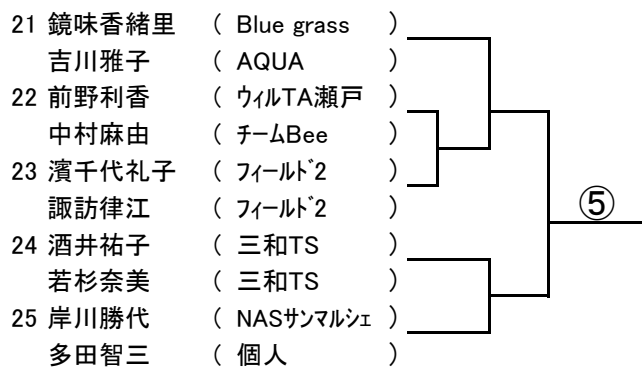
21 鏡味香緒里 ( Blue grass )
吉川雅子 ( AQUA )
22 前野利香 ( ｳｨﾙTA瀬戸 )
中村麻由 ( ﾁｰﾑBee )
23 濱千代礼子 ( ﾌｨｰﾙﾄﾞ2 )
諏訪律江 ( ﾌｨｰﾙﾄﾞ2 )
24 酒井祐子 ( 三和TS )
若杉奈美 ( 三和TS )
25 岸川勝代 ( NASｻﾝﾏﾙｼｪ )
多田智三 ( 個人 )

⑤